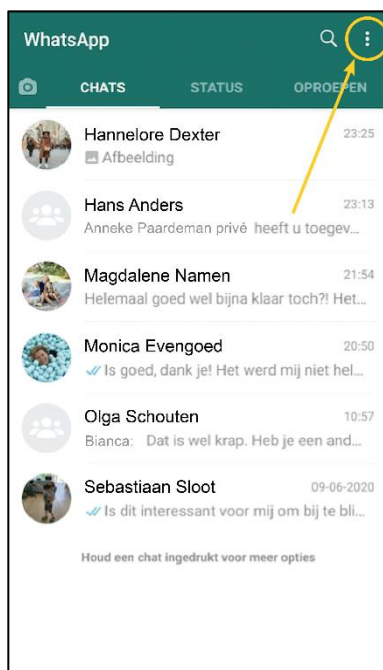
WhatsApp

CHATS STATUS OPROEPEN

Hannelore Dexter 23:25
Afbeelding

Hans Anders 23:13
Anneke Paardeman privé heeft u toegev...

Magdalene Namen 21:54
Helemaal goed wel bijna klaar toch?! Het...

Monica Evengoed 20:50
Is goed, dank je! Het werd mij niet hel...

Olga Schouten 10:57
Bianca: Dat is wel krap. Heb je een and...

Sebastiaan Sloot 09-06-2020
Is dit interessant voor mij om bij te bli...

Houd een chat ingedrukt voor meer opties